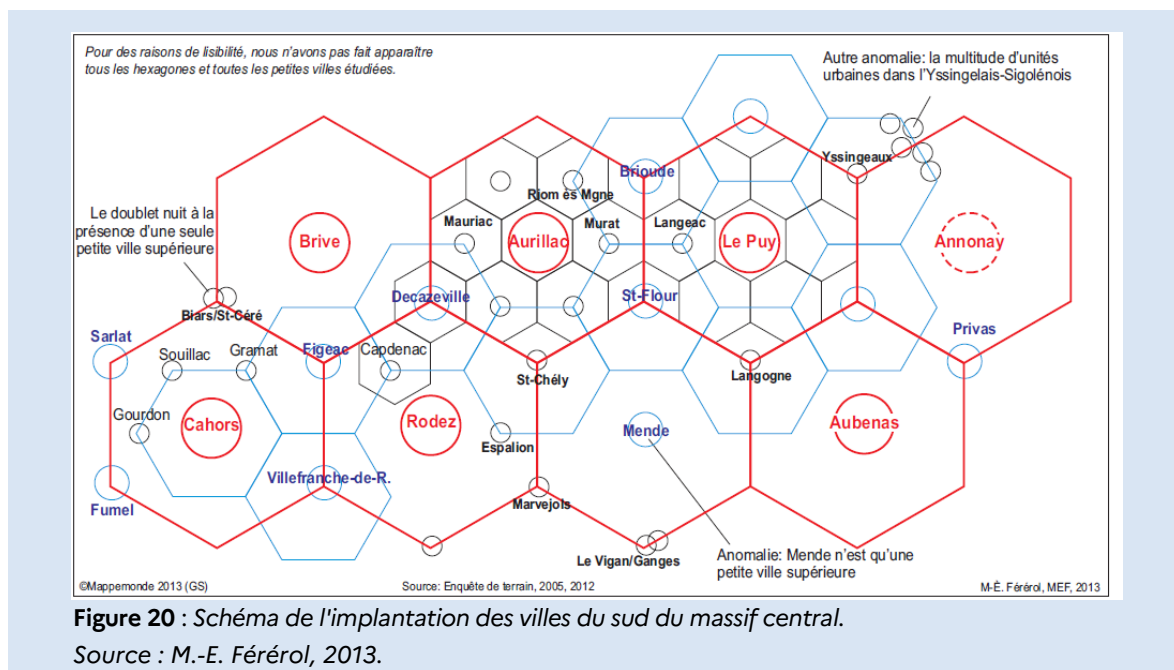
Pour des raisons de lisibilité, nous n'avons pas fait apparaître tous les hexagones et toutes les petites villes étudiées.

Autre anomalie: la multitude d'unités urbaines dans l'Yssingelais-Sigolénois

Le doublet nuit à la présence d'une seule petite ville supérieure

Yssingeaux
Brioude
Riom ès Mgne
Mauriac
Murat
Langeac
Brive
Aurillac
Le Puy
Annonay
Decazeville
St-Flour
Biars/St-Céré
Privas
Sarlat
Souillac
Gramat
Figeac
Capdenac
St-Chély
Langogne
Gourdon
Cahors
Rodez
Mende
Aubenas
Espalion
Villefranche-de-R.
Fumel
Marvejols
Le Vigan/Ganges

Anomalie: Mende n'est qu'une petite ville supérieure

©Mappemonde 2013 (GS)
Source: Enquête de terrain, 2005, 2012
M-É. Férérol, MEF, 2013

**Figure 20** : *Schéma de l'implantation des villes du sud du massif central.*
*Source : M.-E. Férérol, 2013.*